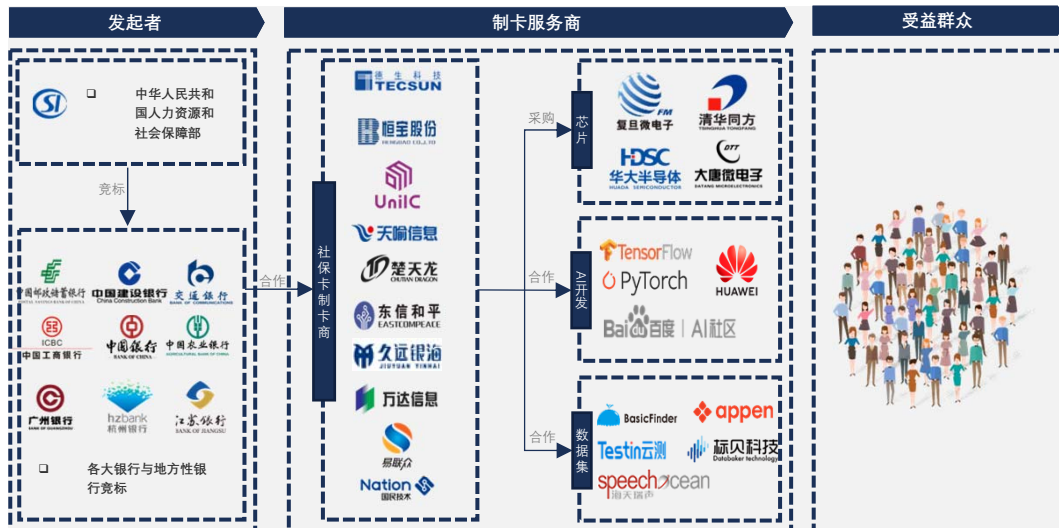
发起者

制卡服务商

受益群众

SI

❑ 中华人民共和国人力资源和社会保障部

竞标

中国邮政储蓄银行 POSTAL SAVINGS BANK OF CHINA

中国建设银行 China Construction Bank

交通银行

ICBC 中国工商银行

中国银行 BANK OF CHINA

中国农业银行 AGRICULTURAL BANK OF CHINA

广州银行 BANK OF GUANGZHOU

hzbank 杭州银行

江苏银行 BANK OF JIANGSU

❑ 各大银行与地方性银行竞标

合作

社保卡制卡商

德生科技 TECSUN

恒宝股份 HENGBAO CO.,LTD

UniIC

天喻信息

楚天龙 CHUTIAN DRAGON

东信和平 EASTCOMPEACE

久远银海 JIUYUAN YINHAI

万达信息

易联众

Nation 国民技术

采购

合作

合作

芯片

复旦微电子 FM

清华同方 TSINGHUA TONGFANG

HDSC 华大半导体 HUADA SEMICONDUCTOR

大唐微电子 DATANG MICROELECTRONICS

AI开发

TensorFlow

PyTorch

HUAWEI

Bai百度 | AI社区

数据集

BasicFinder

appen

Testin云测

标贝科技 Databaker technology

speechocean 海天瑞声